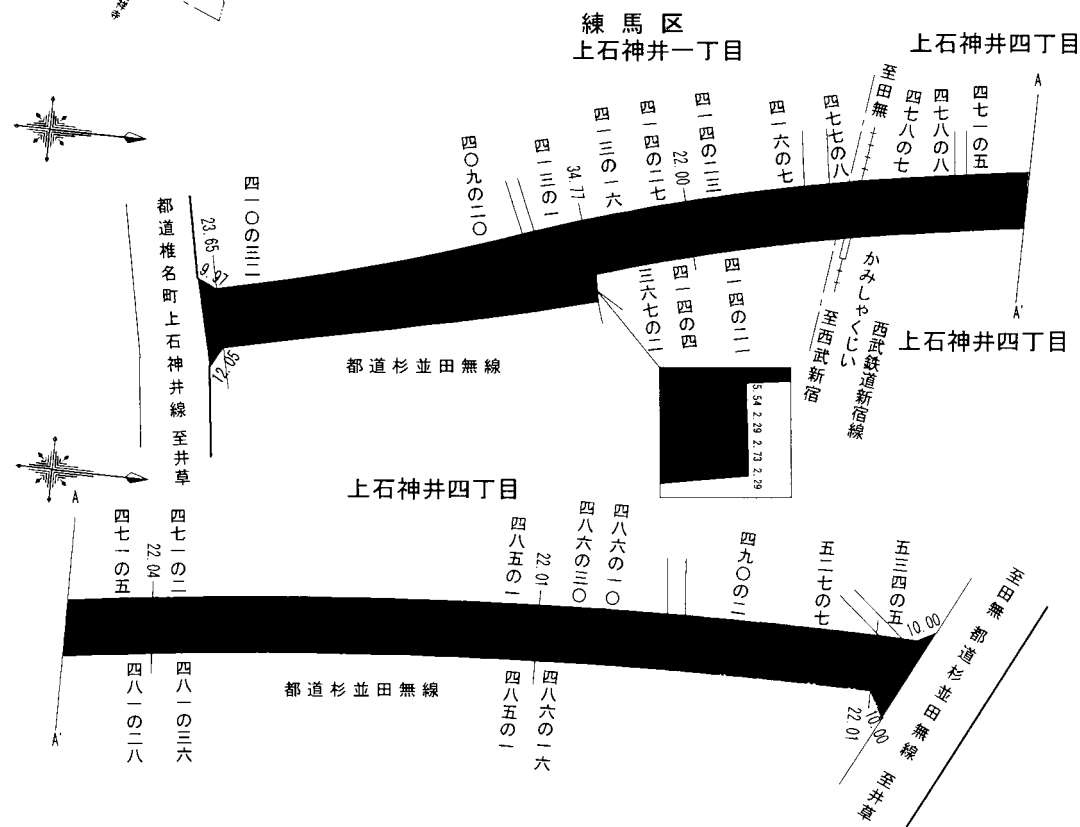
練馬区
上石神井一丁目

上石神井四丁目

A

至田無

四七一の五
四七八の八
四七八の七
四七七の八
四一六の七
四一四の二三
22.00
四一四の二七
四一三の一六
34.77
四一三の一
四〇九の二〇
四一〇の三二
23.65
9.97
12.05

都道椎名町上石神井線 至井草

三六七の二
四一四の四
四一四の二

かみしゃくじい
至西武新宿
西武鉄道新宿線

A'

上石神井四丁目

都道杉並田無線

5.54 2.29 2.73 2.29

上石神井四丁目

A
四七一の五
四七一の二
22.04
四八五の一
22.01
四八六の三〇
四八六の一〇
四九〇の二
五二七の七
五三四の五
10.00

至田無
都道杉並田無線
至井草

四八一の二八
四八一の三六
A'

都道杉並田無線

四八五の一
四八六の一六

10.00
22.01